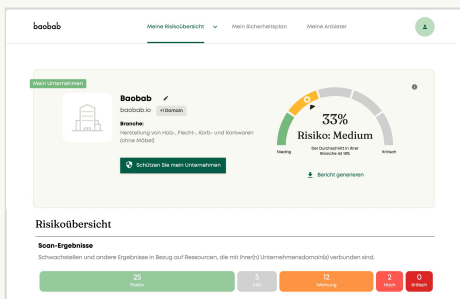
baobab

Meine Risikoübersicht

Mein Sicherheitsplan

Meine Anbieter

Mein Unternehmen

Baobab

baobab.io

+1 Domain

Branche:

Herstellung von Holz-, Flecht-, Korb- und Korkwaren (ohne Möbel)

Schützen Sie mein Unternehmen

33%

Risiko: Medium

Der Durchschnitt in Ihrer Branche ist 18%

Niedrig

Kritisch

Bericht generieren

Risikoübersicht

Scan-Ergebnisse

Schwachstellen und andere Ergebnisse in Bezug auf Ressourcen, die mit Ihrer(n) Unternehmensdomain(s) verbunden sind.

| 25 Positiv | 5 Info | 12 Warnung | 2 Hoch | 0 Kritisch |
|---|---|---|---|---|